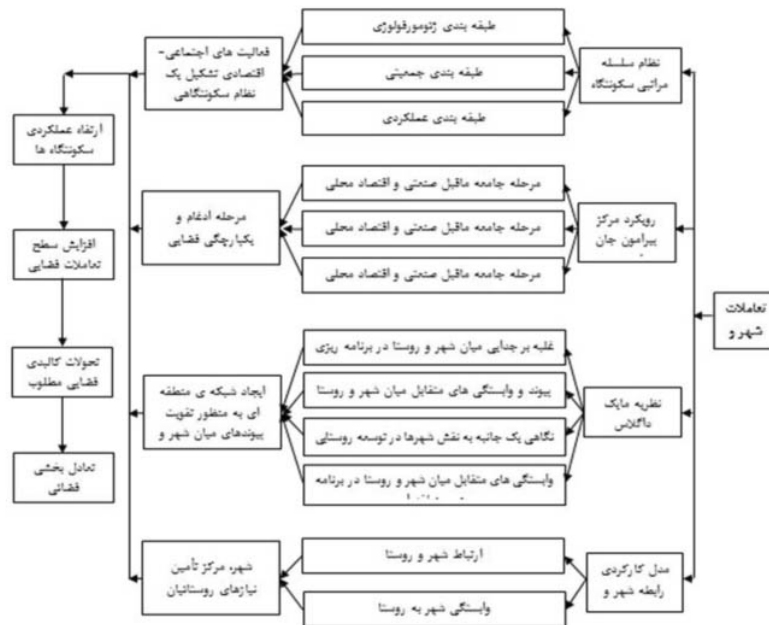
تعاملات شهر و

نظام سلسله مراتبی سکونتگاه

طبقه بندی ژئومورفولوژی

طبقه بندی جمعیتی

طبقه بندی عملکردی

فعالیت های اجتماعی- اقتصادی تشکیل یک نظام سکونتگاهی

رویکرد مرکز پیرامون جان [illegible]

مرحله جامعه ماقبل صنعتی و اقتصاد محلی

مرحله جامعه ماقبل صنعتی و اقتصاد محلی

مرحله جامعه ماقبل صنعتی و اقتصاد محلی

مرحله ادغام و یکپارچگی فضایی

نظریه مایک داگلاس

غلبه بر جدایی میان شهر و روستا در برنامه ریزی

پیوند و وابستگی های متقابل میان شهر و روستا

نگاهی یک جانبه به نقش شهرها در توسعه روستایی

وابستگی های متقابل میان شهر و روستا در برنامه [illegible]

ایجاد شبکه ی منطقه ای به منظور تقویت پیوندهای میان شهر و

مدل کارکردی رابطه شهر و

ارتباط شهر و روستا

وابستگی شهر به روستا

شهر، مرکز تأمین نیازهای روستائیان

ارتقاء عملکردی سکونتگاه ها

افزایش سطح تعاملات فضایی

تحولات کالبدی فضایی مطلوب

تعادل بخشی فضائی